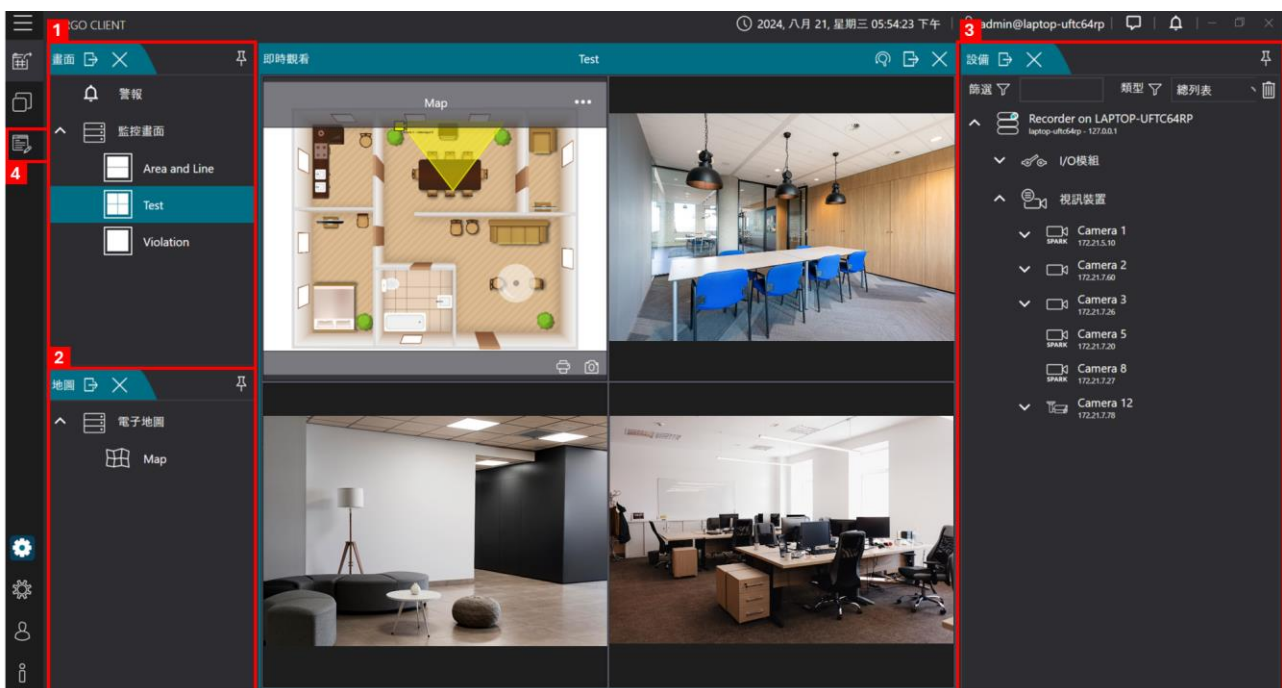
1 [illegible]GO CLIENT

2024, 八月 21, 星期三 05:54:23 下午 | admin@laptop-uftc64rp

畫面

警報

監控畫面

Area and Line

Test

Violation

2

地圖

電子地圖

Map

4

即時觀看

Test

Map

3

設備

篩選

類型

總列表

Recorder on LAPTOP-UFTC64RP
laptop-uftc64rp - 127.0.0.1

I/O模組

視訊裝置

Camera 1
172.21.5.10

Camera 2
172.21.7.60

Camera 3
172.21.7.26

Camera 5
172.21.7.20

Camera 8
172.21.7.27

Camera 12
172.21.7.78

SPARK

SPARK

SPARK